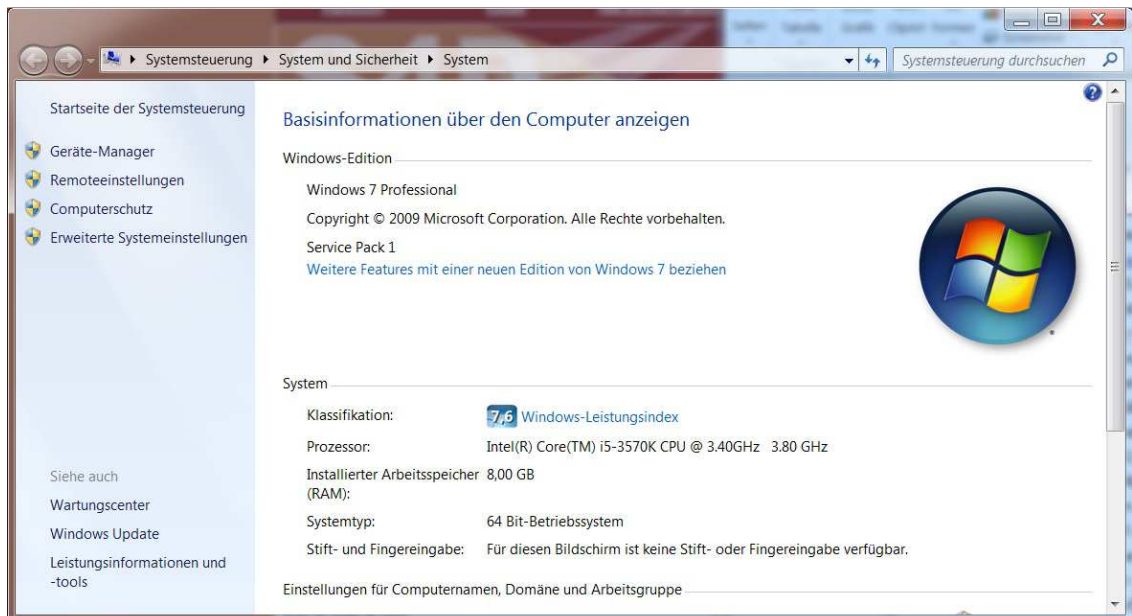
▸ Systemsteuerung ▸ System und Sicherheit ▸ System

Systemsteuerung durchsuchen

Startseite der Systemsteuerung

Geräte-Manager

Remoteeinstellungen

Computerschutz

Erweiterte Systemeinstellungen

Basisinformationen über den Computer anzeigen

Windows-Edition

Windows 7 Professional

Copyright © 2009 Microsoft Corporation. Alle Rechte vorbehalten.

Service Pack 1

Weitere Features mit einer neuen Edition von Windows 7 beziehen

System

| | |
|---|---|
| Klassifikation: | 7,6 Windows-Leistungsindex |
| Prozessor: | Intel(R) Core(TM) i5-3570K CPU @ 3.40GHz 3.80 GHz |
| Installierter Arbeitsspeicher (RAM): | 8,00 GB |
| Systemtyp: | 64 Bit-Betriebssystem |
| Stift- und Fingereingabe: | Für diesen Bildschirm ist keine Stift- oder Fingereingabe verfügbar. |

Siehe auch

Wartungscenter

Windows Update

Leistungsinformationen und -tools

Einstellungen für Computernamen, Domäne und Arbeitsgruppe